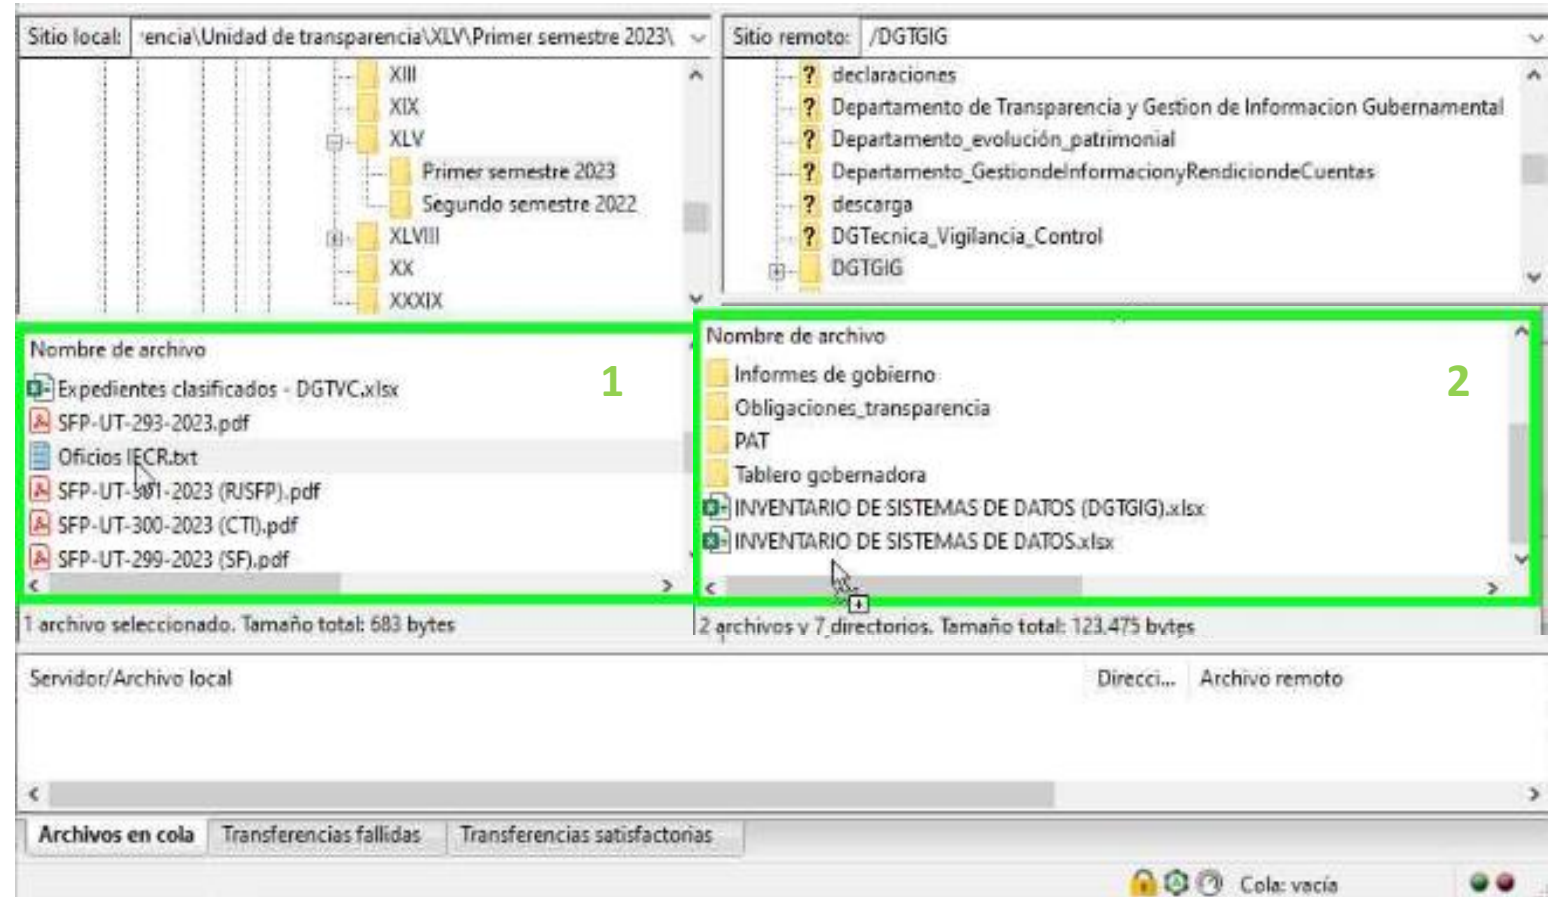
Sitio local: 'encia\Unidad de transparencia\XLV\Primer semestre 2023\

XIII
XIX
XLV
Primer semestre 2023
Segundo semestre 2022
XLVIII
XX
XXXIX

Sitio remoto: /DGTGIG

? declaraciones
? Departamento de Transparencia y Gestion de Informacion Gubernamental
? Departamento_evolución_patrimonial
? Departamento_GestiondeInformacionyRendiciondeCuentas
? descarga
? DGTecnica_Vigilancia_Control
DGTGIG

Nombre de archivo
1
Expedientes clasificados - DGTVC.xlsx
SFP-UT-293-2023.pdf
Oficios I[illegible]CR.txt
SFP-UT-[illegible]1-2023 (RJSFP).pdf
SFP-UT-300-2023 (CTI).pdf
SFP-UT-299-2023 (SF).pdf

1 archivo seleccionado. Tamaño total: 683 bytes

Nombre de archivo
2
Informes de gobierno
Obligaciones_transparencia
PAT
Tablero gobernadora
INVENTARIO DE SISTEMAS DE DATOS (DGTGIG).xlsx
INVENTARIO DE SISTEMAS DE DATOS.xlsx

2 archivos y 7 directorios. Tamaño total: 123.475 bytes

Servidor/Archivo local | Direcci... | Archivo remoto

Archivos en cola | Transferencias fallidas | Transferencias satisfactorias

Cola: vacía